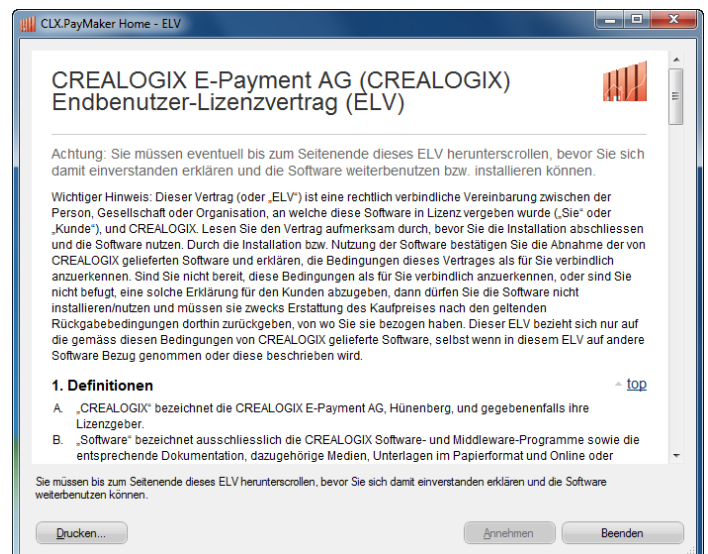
CLX.PayMaker Home - ELV

CREALOGIX E-Payment AG (CREALOGIX) Endbenutzer-Lizenzvertrag (ELV)

Achtung: Sie müssen eventuell bis zum Seitenende dieses ELV herunterscrollen, bevor Sie sich damit einverstanden erklären und die Software weiterbenutzen bzw. installieren können.

Wichtiger Hinweis: Dieser Vertrag (oder „ELV") ist eine rechtlich verbindliche Vereinbarung zwischen der Person, Gesellschaft oder Organisation, an welche diese Software in Lizenz vergeben wurde („Sie" oder „Kunde"), und CREALOGIX. Lesen Sie den Vertrag aufmerksam durch, bevor Sie die Installation abschliessen und die Software nutzen. Durch die Installation bzw. Nutzung der Software bestätigen Sie die Abnahme der von CREALOGIX gelieferten Software und erklären, die Bedingungen dieses Vertrages als für Sie verbindlich anzuerkennen. Sind Sie nicht bereit, diese Bedingungen als für Sie verbindlich anzuerkennen, oder sind Sie nicht befugt, eine solche Erklärung für den Kunden abzugeben, dann dürfen Sie die Software nicht installieren/nutzen und müssen sie zwecks Erstattung des Kaufpreises nach den geltenden Rückgabebedingungen dorthin zurückgeben, von wo Sie sie bezogen haben. Dieser ELV bezieht sich nur auf die gemäss diesen Bedingungen von CREALOGIX gelieferte Software, selbst wenn in diesem ELV auf andere Software Bezug genommen oder diese beschrieben wird.

1. Definitionen

top

A. „CREALOGIX" bezeichnet die CREALOGIX E-Payment AG, Hünenberg, und gegebenenfalls ihre Lizenzgeber.
B. „Software" bezeichnet ausschliesslich die CREALOGIX Software- und Middleware-Programme sowie die entsprechende Dokumentation, dazugehörige Medien, Unterlagen im Papierformat und Online oder

Sie müssen bis zum Seitenende dieses ELV herunterscrollen, bevor Sie sich damit einverstanden erklären und die Software weiterbenutzen können.

Drucken...

Annehmen

Beenden